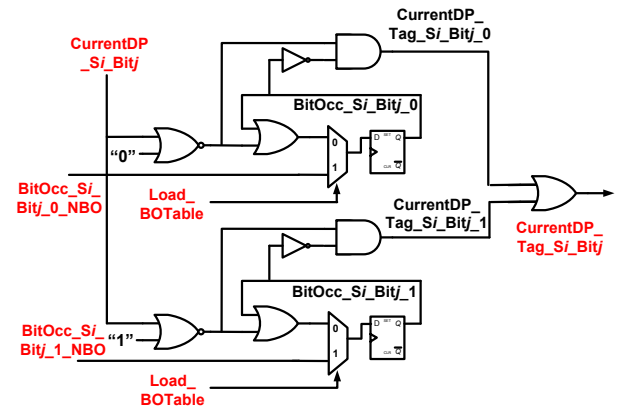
CurrentDP_Tag_Si_Bitj_0

CurrentDP_Si_Bitj

BitOcc_Si_Bitj_0

"0"

0

1

D SET Q

CLR $\overline{Q}$

BitOcc_Si_Bitj_0_NBO

Load_BOTable

CurrentDP_Tag_Si_Bitj_1

CurrentDP_Tag_Si_Bitj

BitOcc_Si_Bitj_1

BitOcc_Si_Bitj_1_NBO

"1"

0

1

D SET Q

CLR $\overline{Q}$

Load_BOTable